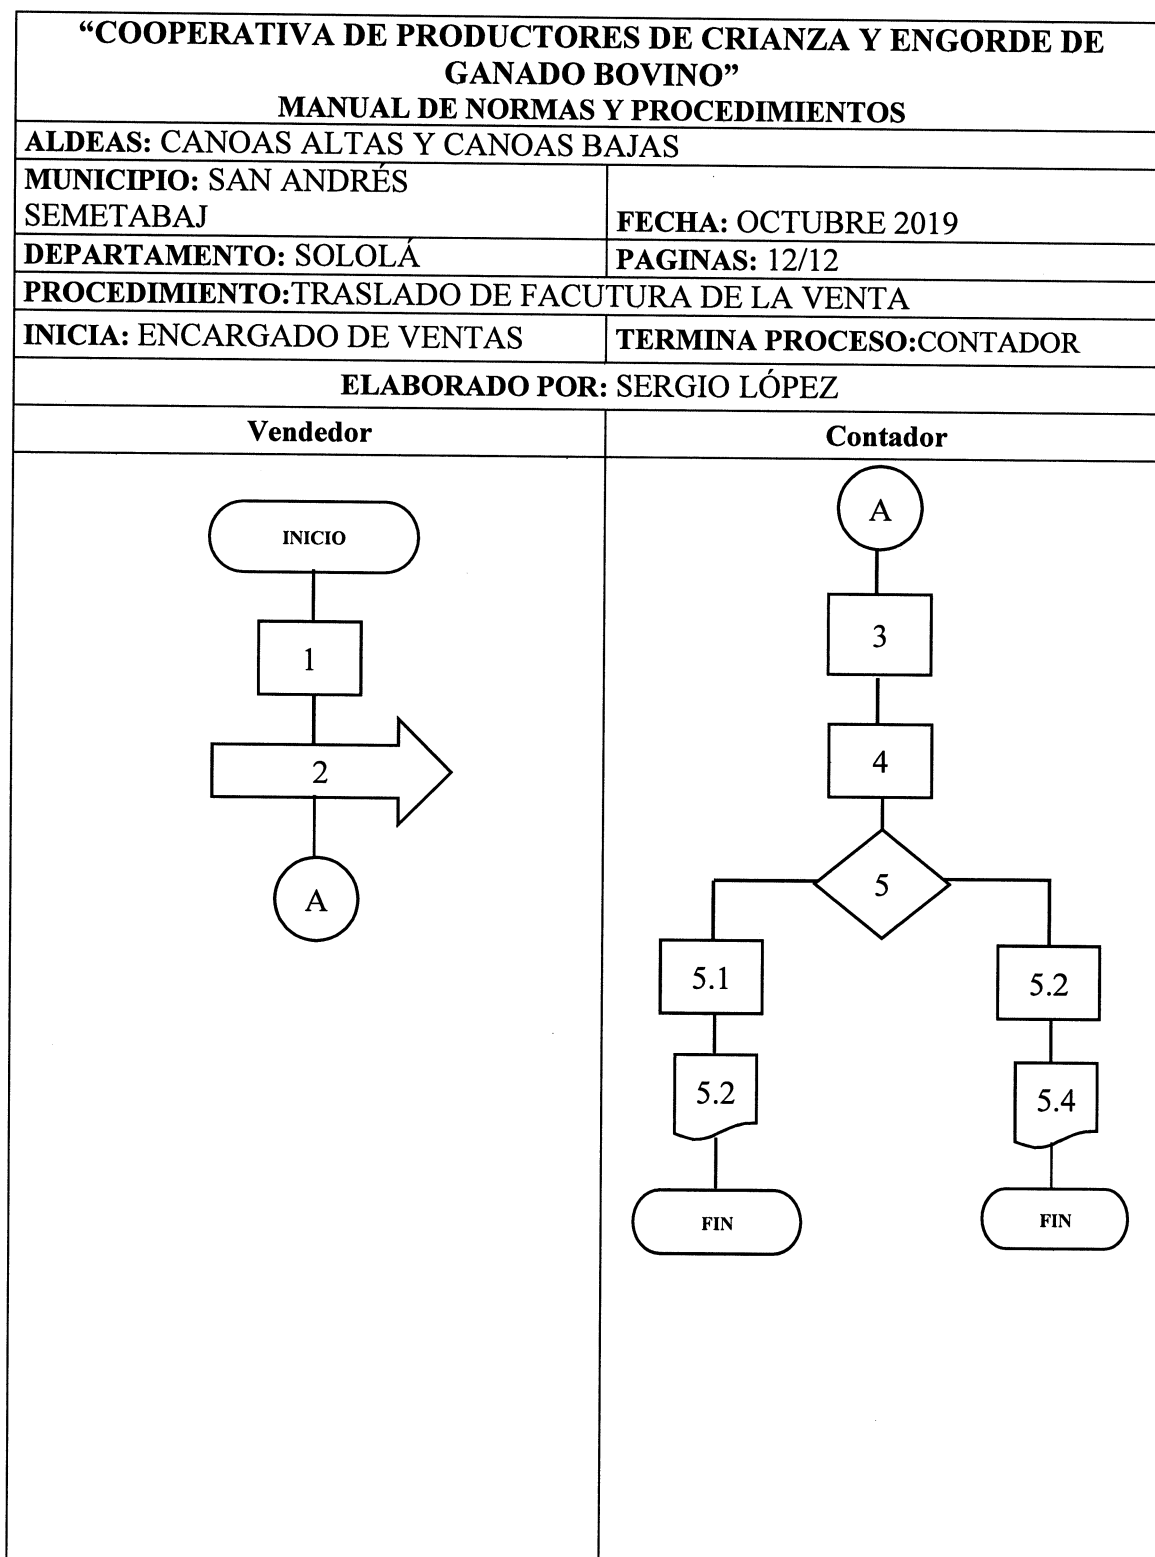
"COOPERATIVA DE PRODUCTORES DE CRIANZA Y ENGORDE DE GANADO BOVINO"
MANUAL DE NORMAS Y PROCEDIMIENTOS

| ALDEAS: CANOAS ALTAS Y CANOAS BAJAS | |
|---|---|
| MUNICIPIO: SAN ANDRÉS SEMETABAJ | FECHA: OCTUBRE 2019 |
| DEPARTAMENTO: SOLOLÁ | PAGINAS: 12/12 |
| PROCEDIMIENTO: TRASLADO DE FACUTURA DE LA VENTA | |
| INICIA: ENCARGADO DE VENTAS | TERMINA PROCESO: CONTADOR |
| ELABORADO POR: SERGIO LÓPEZ | |
| Vendedor | Contador |

INICIO
1
2
A

A
3
4
5
5.1
5.2
5.2
5.4
FIN
FIN